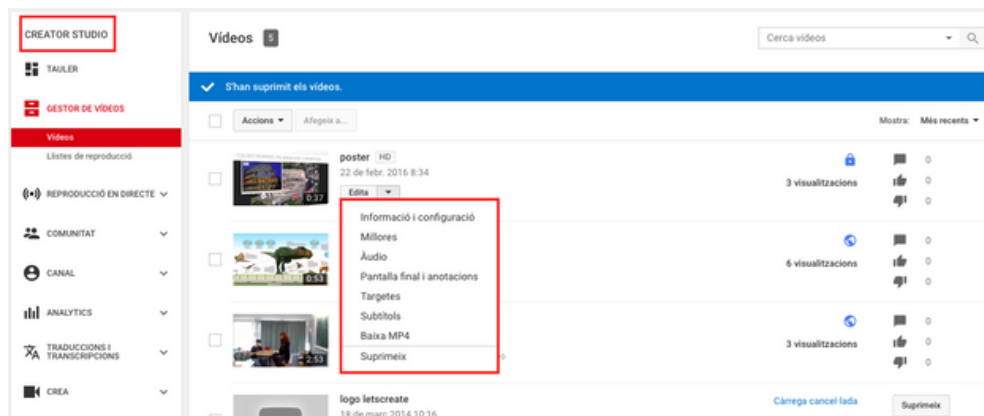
CREATOR STUDIO

TAULER

GESTOR DE VÍDEOS

Vídeos

Llistes de reproducció

REPRODUCCIÓ EN DIRECTE

COMUNITAT

CANAL

ANALYTICS

TRADUCCIONS I TRANSCRIPCIONS

CREA

Vídeos 5

Cerca vídeos

S'han suprimit els vídeos.

Accions

Afegeix a...

Mostra: Més recents

poster HD

22 de febr. 2016 8:34

Edita

0:37

3 visualitzacions

0
0
0

Informació i configuració

Millores

Àudio

Pantalla final i anotacions

Targetes

Subtítols

Baixa MP4

Suprimeix

0:53

6 visualitzacions

0
0
0

2:53

3 visualitzacions

0
0
0

logo letscreate

18 de març 2014 10:16

Càrrega cancel·lada

Suprimeix